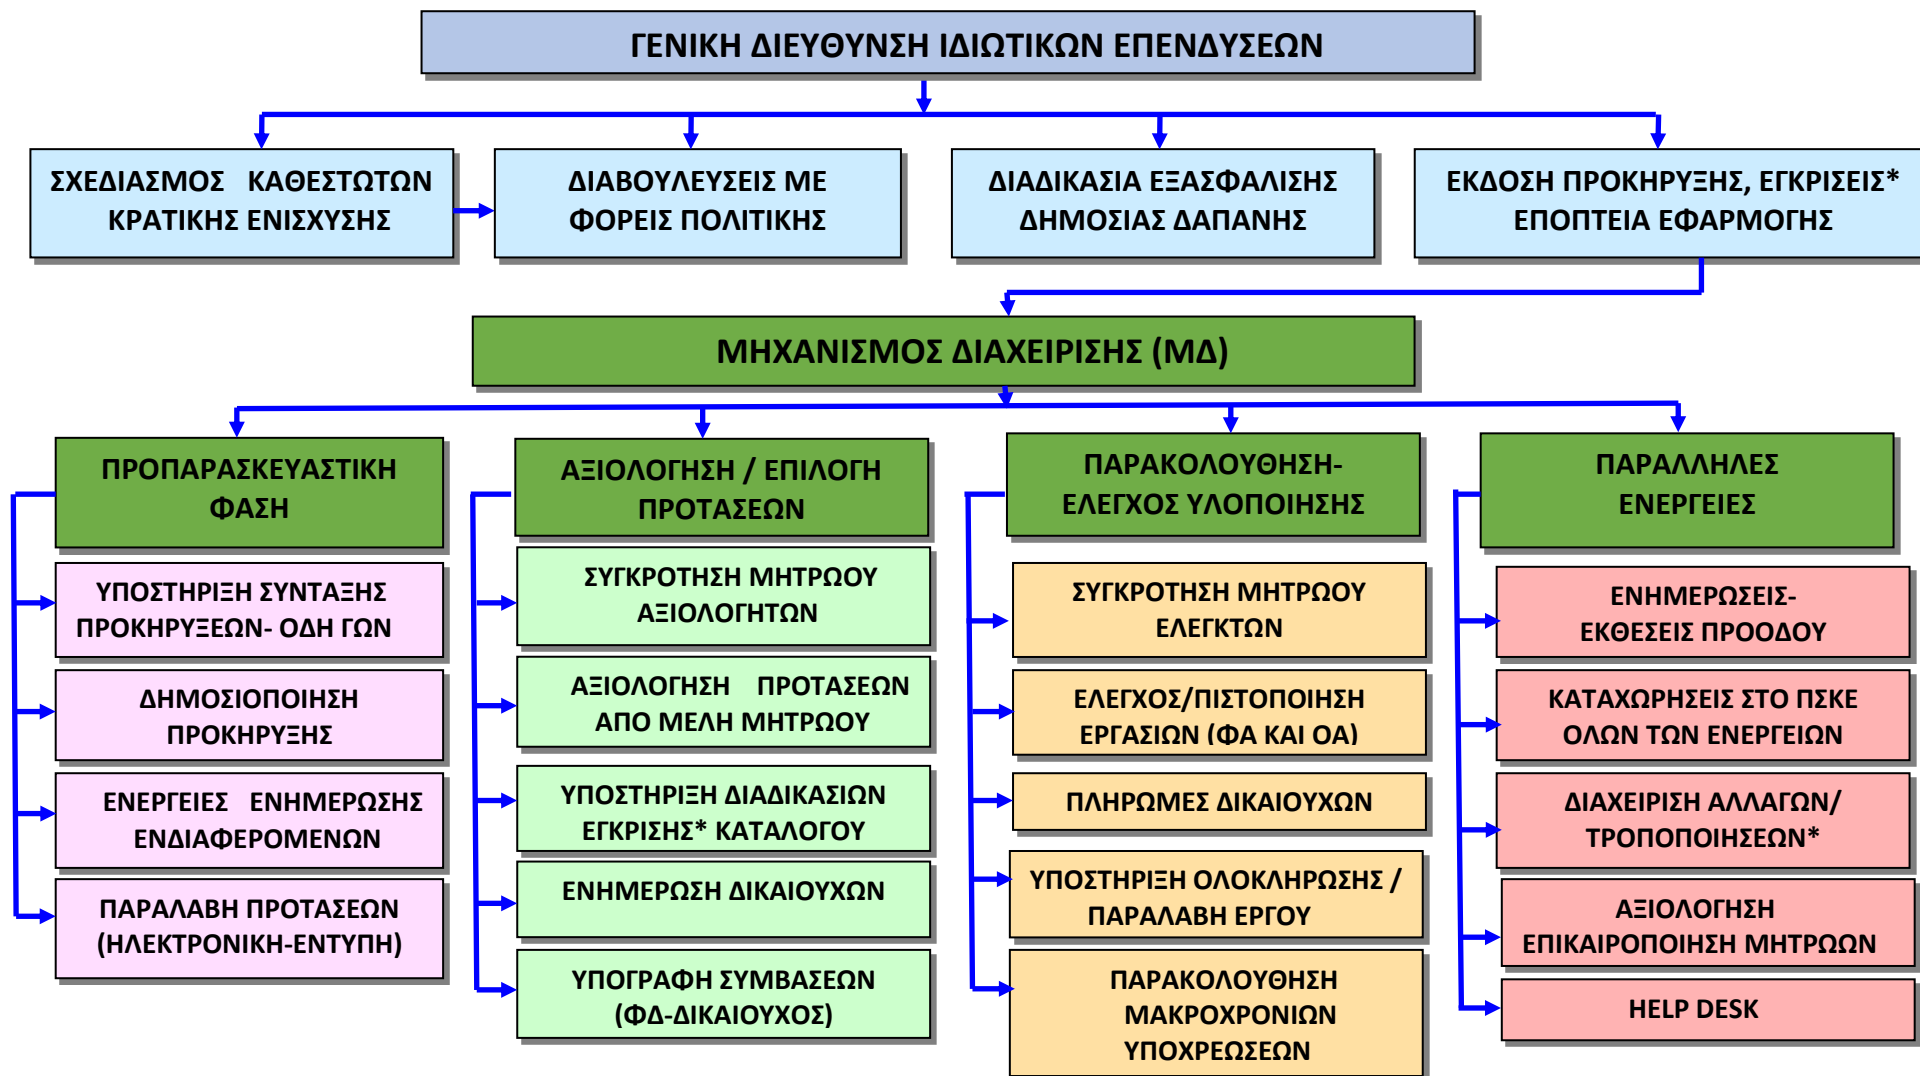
ΓΕΝΙΚΗ ΔΙΕΥΘΥΝΣΗ ΙΔΙΩΤΙΚΩΝ ΕΠΕΝΔΥΣΕΩΝ

ΣΧΕΔΙΑΣΜΟΣ ΚΑΘΕΣΤΩΤΩΝ ΚΡΑΤΙΚΗΣ ΕΝΙΣΧΥΣΗΣ

ΔΙΑΒΟΥΛΕΥΣΕΙΣ ΜΕ ΦΟΡΕΙΣ ΠΟΛΙΤΙΚΗΣ

ΔΙΑΔΙΚΑΣΙΑ ΕΞΑΣΦΑΛΙΣΗΣ ΔΗΜΟΣΙΑΣ ΔΑΠΑΝΗΣ

ΕΚΔΟΣΗ ΠΡΟΚΗΡΥΞΗΣ, ΕΓΚΡΙΣΕΙΣ* ΕΠΟΠΤΕΙΑ ΕΦΑΡΜΟΓΗΣ

ΜΗΧΑΝΙΣΜΟΣ ΔΙΑΧΕΙΡΙΣΗΣ (ΜΔ)

ΠΡΟΠΑΡΑΣΚΕΥΑΣΤΙΚΗ ΦΑΣΗ

ΥΠΟΣΤΗΡΙΞΗ ΣΥΝΤΑΞΗΣ ΠΡΟΚΗΡΥΞΕΩΝ- ΟΔΗ ΓΩΝ

ΔΗΜΟΣΙΟΠΟΙΗΣΗ ΠΡΟΚΗΡΥΞΗΣ

ΕΝΕΡΓΕΙΕΣ ΕΝΗΜΕΡΩΣΗΣ ΕΝΔΙΑΦΕΡΟΜΕΝΩΝ

ΠΑΡΑΛΑΒΗ ΠΡΟΤΑΣΕΩΝ (ΗΛΕΚΤΡΟΝΙΚΗ-ΕΝΤΥΠΗ)

ΑΞΙΟΛΟΓΗΣΗ / ΕΠΙΛΟΓΗ ΠΡΟΤΑΣΕΩΝ

ΣΥΓΚΡΟΤΗΣΗ ΜΗΤΡΩΟΥ ΑΞΙΟΛΟΓΗΤΩΝ

ΑΞΙΟΛΟΓΗΣΗ ΠΡΟΤΑΣΕΩΝ ΑΠΟ ΜΕΛΗ ΜΗΤΡΩΟΥ

ΥΠΟΣΤΗΡΙΞΗ ΔΙΑΔΙΚΑΣΙΩΝ ΕΓΚΡΙΣΗΣ* ΚΑΤΑΛΟΓΟΥ

ΕΝΗΜΕΡΩΣΗ ΔΙΚΑΙΟΥΧΩΝ

ΥΠΟΓΡΑΦΗ ΣΥΜΒΑΣΕΩΝ (ΦΔ-ΔΙΚΑΙΟΥΧΟΣ)

ΠΑΡΑΚΟΛΟΥΘΗΣΗ- ΕΛΕΓΧΟΣ ΥΛΟΠΟΙΗΣΗΣ

ΣΥΓΚΡΟΤΗΣΗ ΜΗΤΡΩΟΥ ΕΛΕΓΚΤΩΝ

ΕΛΕΓΧΟΣ/ΠΙΣΤΟΠΟΙΗΣΗ ΕΡΓΑΣΙΩΝ (ΦΑ ΚΑΙ ΟΑ)

ΠΛΗΡΩΜΕΣ ΔΙΚΑΙΟΥΧΩΝ

ΥΠΟΣΤΗΡΙΞΗ ΟΛΟΚΛΗΡΩΣΗΣ / ΠΑΡΑΛΑΒΗ ΕΡΓΟΥ

ΠΑΡΑΚΟΛΟΥΘΗΣΗ ΜΑΚΡΟΧΡΟΝΙΩΝ ΥΠΟΧΡΕΩΣΕΩΝ

ΠΑΡΑΛΛΗΛΕΣ ΕΝΕΡΓΕΙΕΣ

ΕΝΗΜΕΡΩΣΕΙΣ- ΕΚΘΕΣΕΙΣ ΠΡΟΟΔΟΥ

ΚΑΤΑΧΩΡΗΣΕΙΣ ΣΤΟ ΠΣΚΕ ΟΛΩΝ ΤΩΝ ΕΝΕΡΓΕΙΩΝ

ΔΙΑΧΕΙΡΙΣΗ ΑΛΛΑΓΩΝ/ ΤΡΟΠΟΠΟΙΗΣΕΩΝ*

ΑΞΙΟΛΟΓΗΣΗ ΕΠΙΚΑΙΡΟΠΟΙΗΣΗ ΜΗΤΡΩΩΝ

HELP DESK